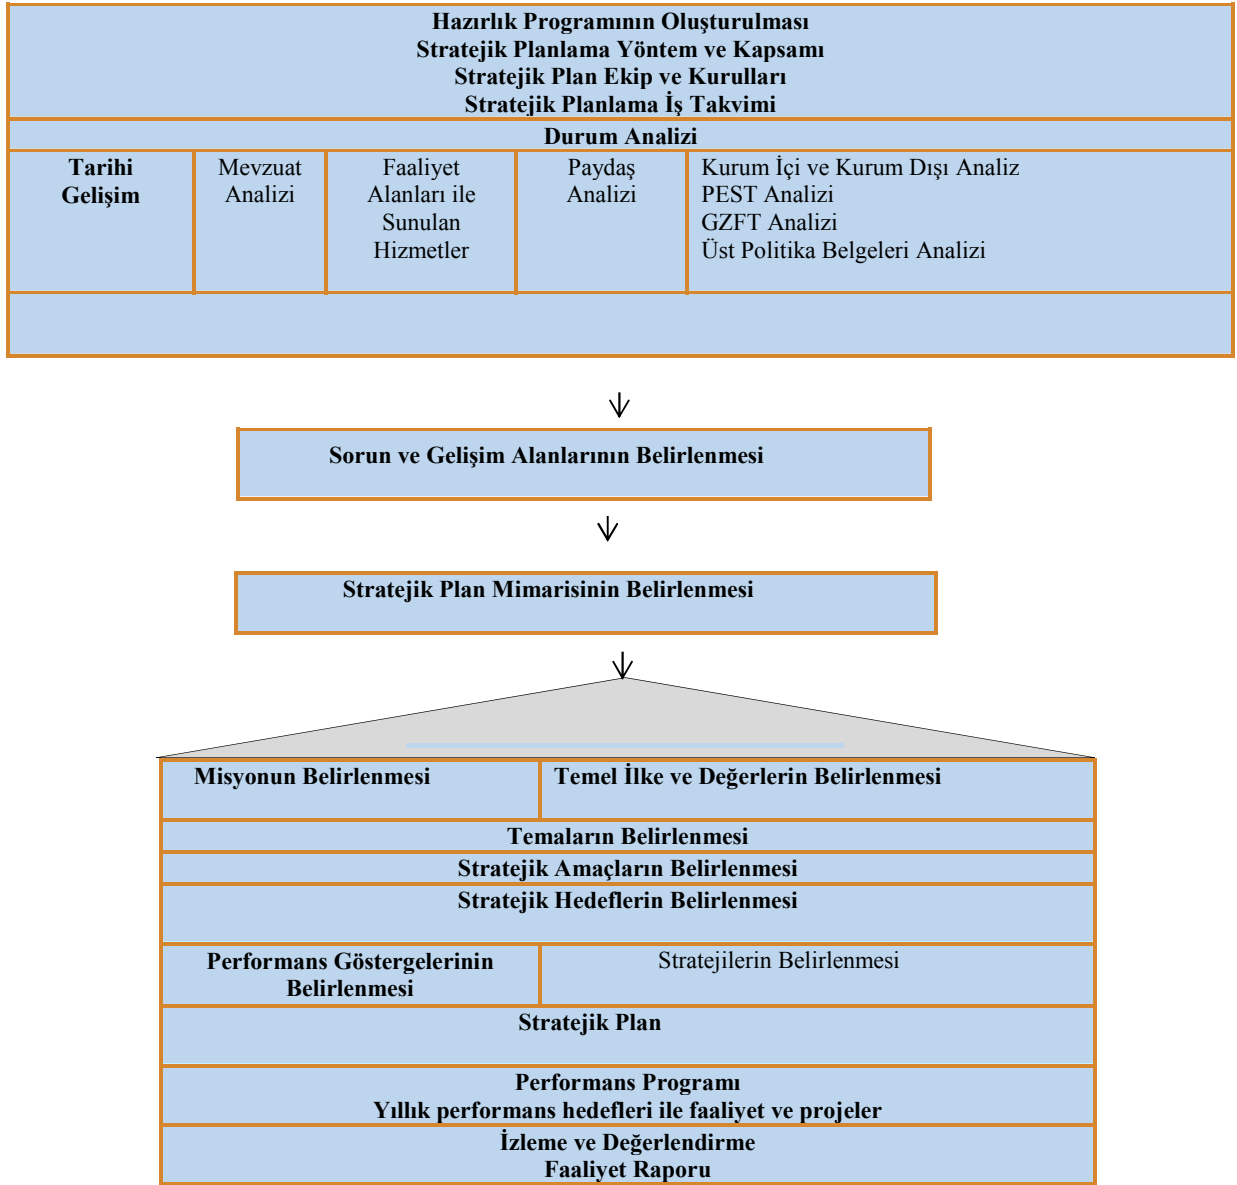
Hazırlık Programının Oluşturulması
Stratejik Planlama Yöntem ve Kapsamı
Stratejik Plan Ekip ve Kurulları
Stratejik Planlama İş Takvimi

Durum Analizi

| Tarihi Gelişim | Mevzuat Analizi | Faaliyet Alanları ile Sunulan Hizmetler | Paydaş Analizi | Kurum İçi ve Kurum Dışı Analiz PEST Analizi GZFT Analizi Üst Politika Belgeleri Analizi |
|---|---|---|---|---|

Sorun ve Gelişim Alanlarının Belirlenmesi

Stratejik Plan Mimarisinin Belirlenmesi

| Misyonun Belirlenmesi | Temel İlke ve Değerlerin Belirlenmesi |
|---|---|

Temaların Belirlenmesi
Stratejik Amaçların Belirlenmesi
Stratejik Hedeflerin Belirlenmesi

| Performans Göstergelerinin Belirlenmesi | Stratejilerin Belirlenmesi |
|---|---|

Stratejik Plan

Performans Programı
Yıllık performans hedefleri ile faaliyet ve projeler

İzleme ve Değerlendirme
Faaliyet Raporu